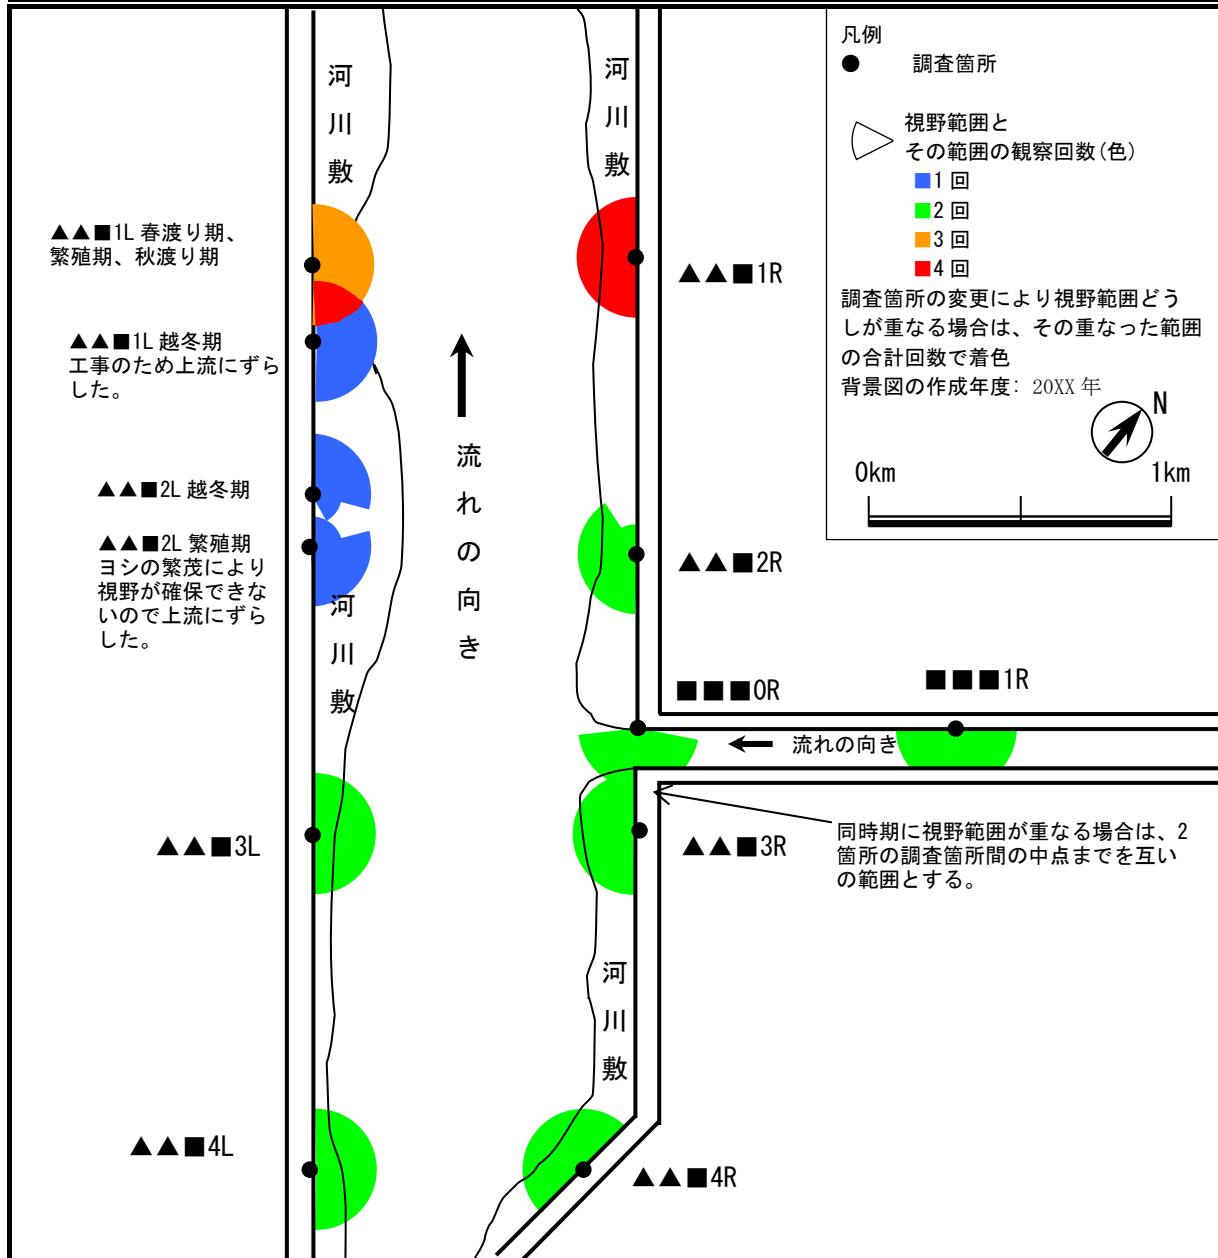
河
川
敷

河
川
敷

凡例
● 調査箇所

視野範囲と
その範囲の観察回数（色）
■1 回
■2 回
■3 回
■4 回
調査箇所の変更により視野範囲どうしが重なる場合は、その重なった範囲の合計回数で着色
背景図の作成年度：20XX 年

N

0km 1km

▲▲■1L 春渡り期、繁殖期、秋渡り期

▲▲■1R

▲▲■1L 越冬期
工事のため上流にずらした。

流
れ
の
向
き

▲▲■2L 越冬期

▲▲■2L 繁殖期
ヨシの繁茂により視野が確保できないので上流にずらした。

河
川
敷

▲▲■2R

■■■0R

■■■1R

流れの向き

▲▲■3L

▲▲■3R

同時期に視野範囲が重なる場合は、2箇所の調査箇所間の中点までを互いの範囲とする。

河
川
敷

▲▲■4L

▲▲■4R